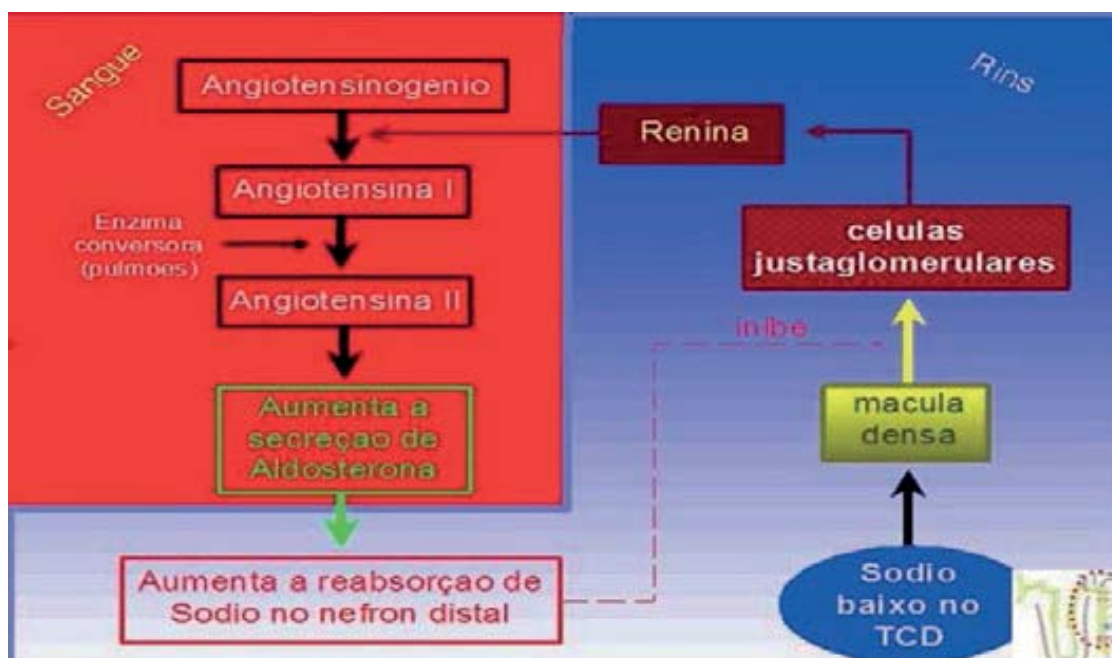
Sangue

Rins

Angiotensinogenio

Renina

Angiotensina I

Enzima conversora (pulmoes)

celulas justaglomerulares

Angiotensina II

inibe

Aumenta a secreçao de Aldosterona

macula densa

Aumenta a reabsorçao de Sodio no nefron distal

Sodio baixo no TCD